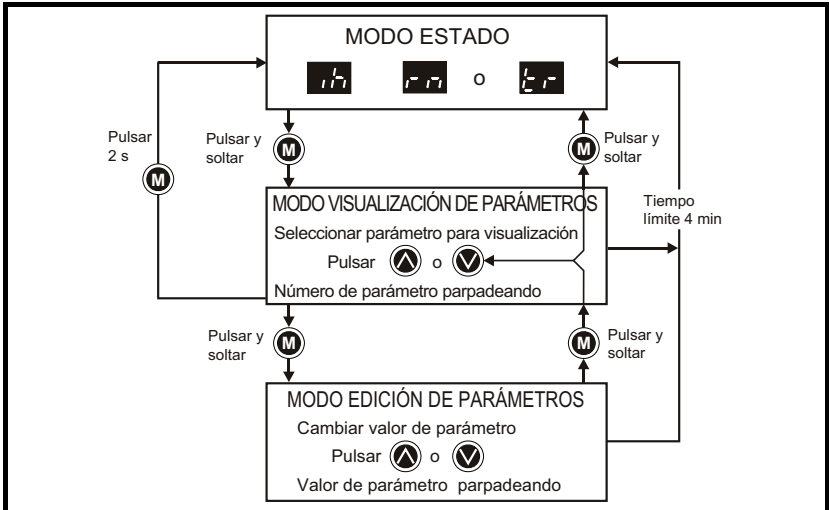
MODO ESTADO

ih rn o tr

Pulsar 2 s

M

Pulsar y soltar

M

Pulsar y soltar

M

MODO VISUALIZACIÓN DE PARÁMETROS

Seleccionar parámetro para visualización

Pulsar o

Número de parámetro parpadeando

Tiempo límite 4 min

Pulsar y soltar

M

Pulsar y soltar

M

MODO EDICIÓN DE PARÁMETROS

Cambiar valor de parámetro

Pulsar o

Valor de parámetro parpadeando